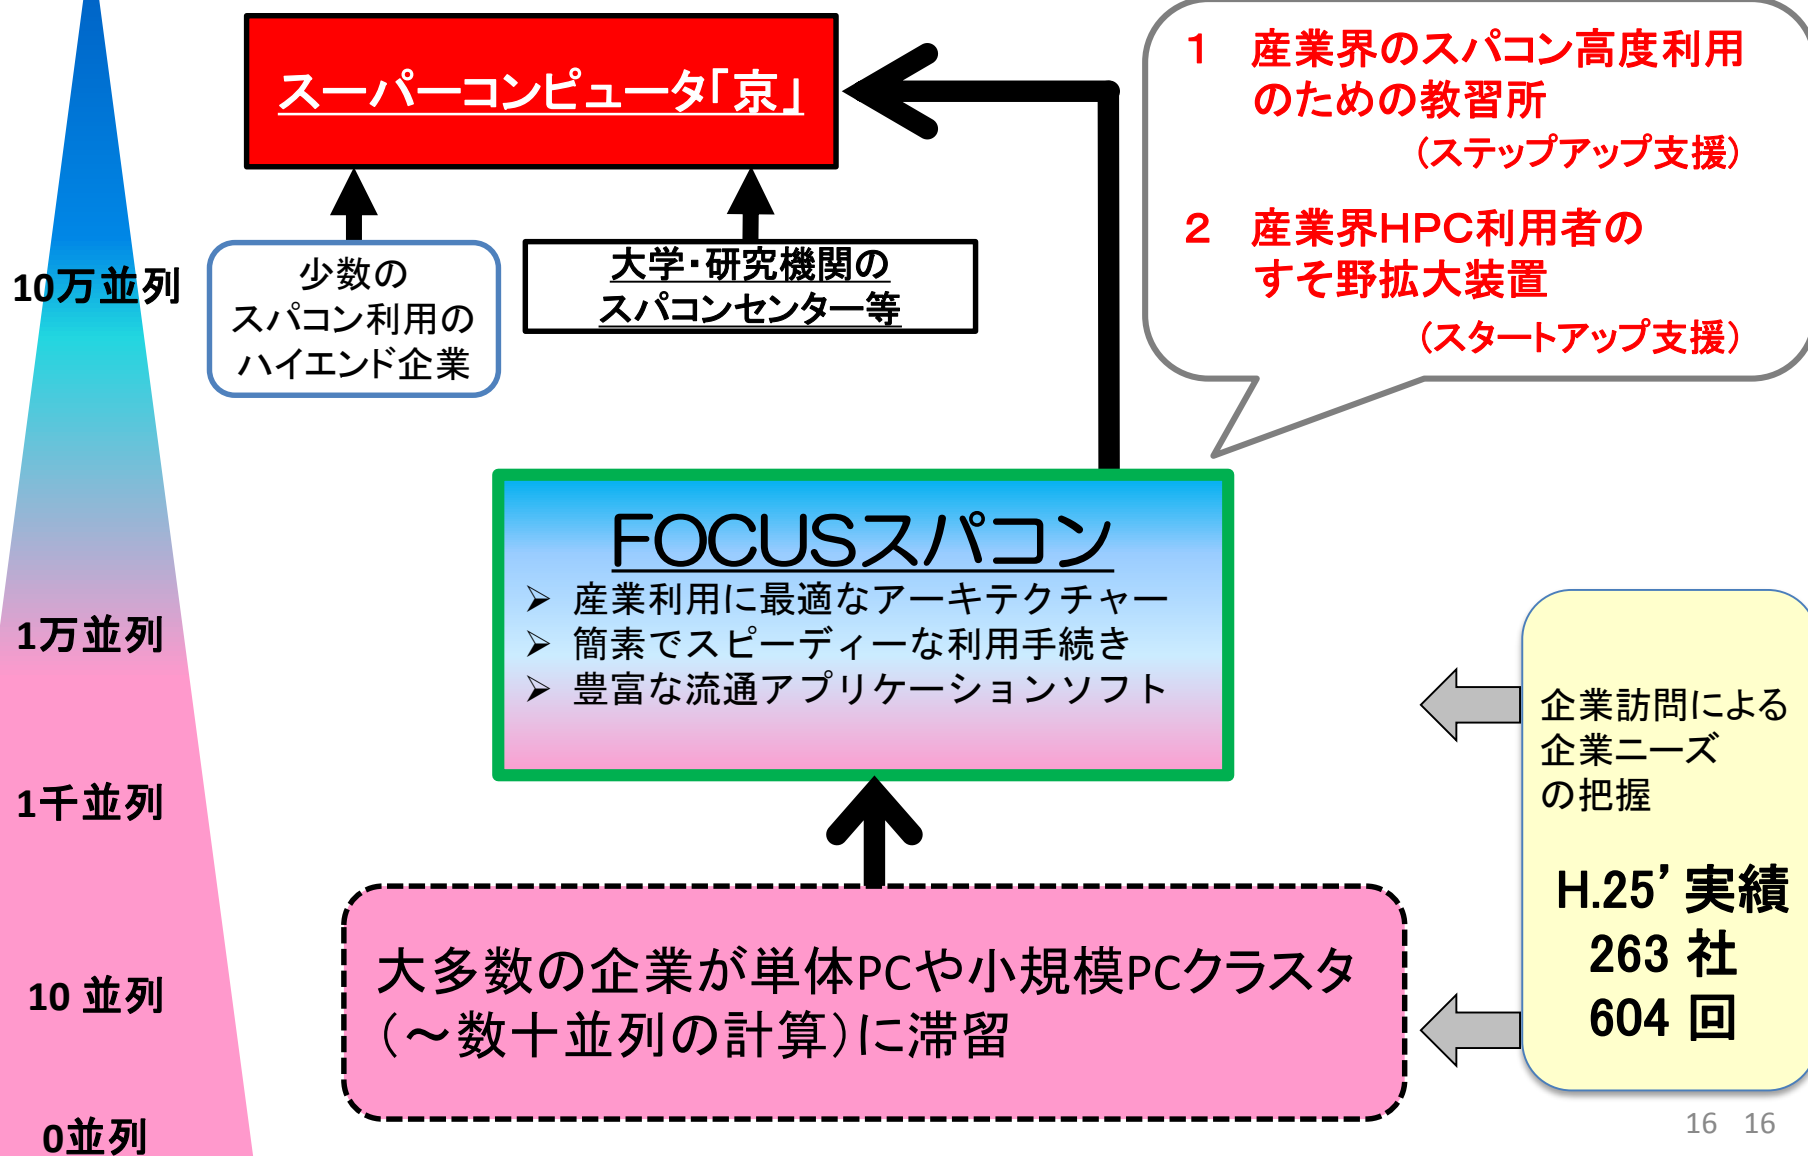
スーパーコンピュータ「京」

1　産業界のスパコン高度利用のための教習所
（ステップアップ支援）

2　産業界HPC利用者のすそ野拡大装置
（スタートアップ支援）

10万並列

少数のスパコン利用のハイエンド企業

大学・研究機関のスパコンセンター等

FOCUSスパコン
➢ 産業利用に最適なアーキテクチャー
➢ 簡素でスピーディーな利用手続き
➢ 豊富な流通アプリケーションソフト

1万並列

1千並列

企業訪問による企業ニーズの把握

H.25’実績
263 社
604 回

10 並列

大多数の企業が単体PCや小規模PCクラスタ（～数十並列の計算）に滞留

0並列

16　16